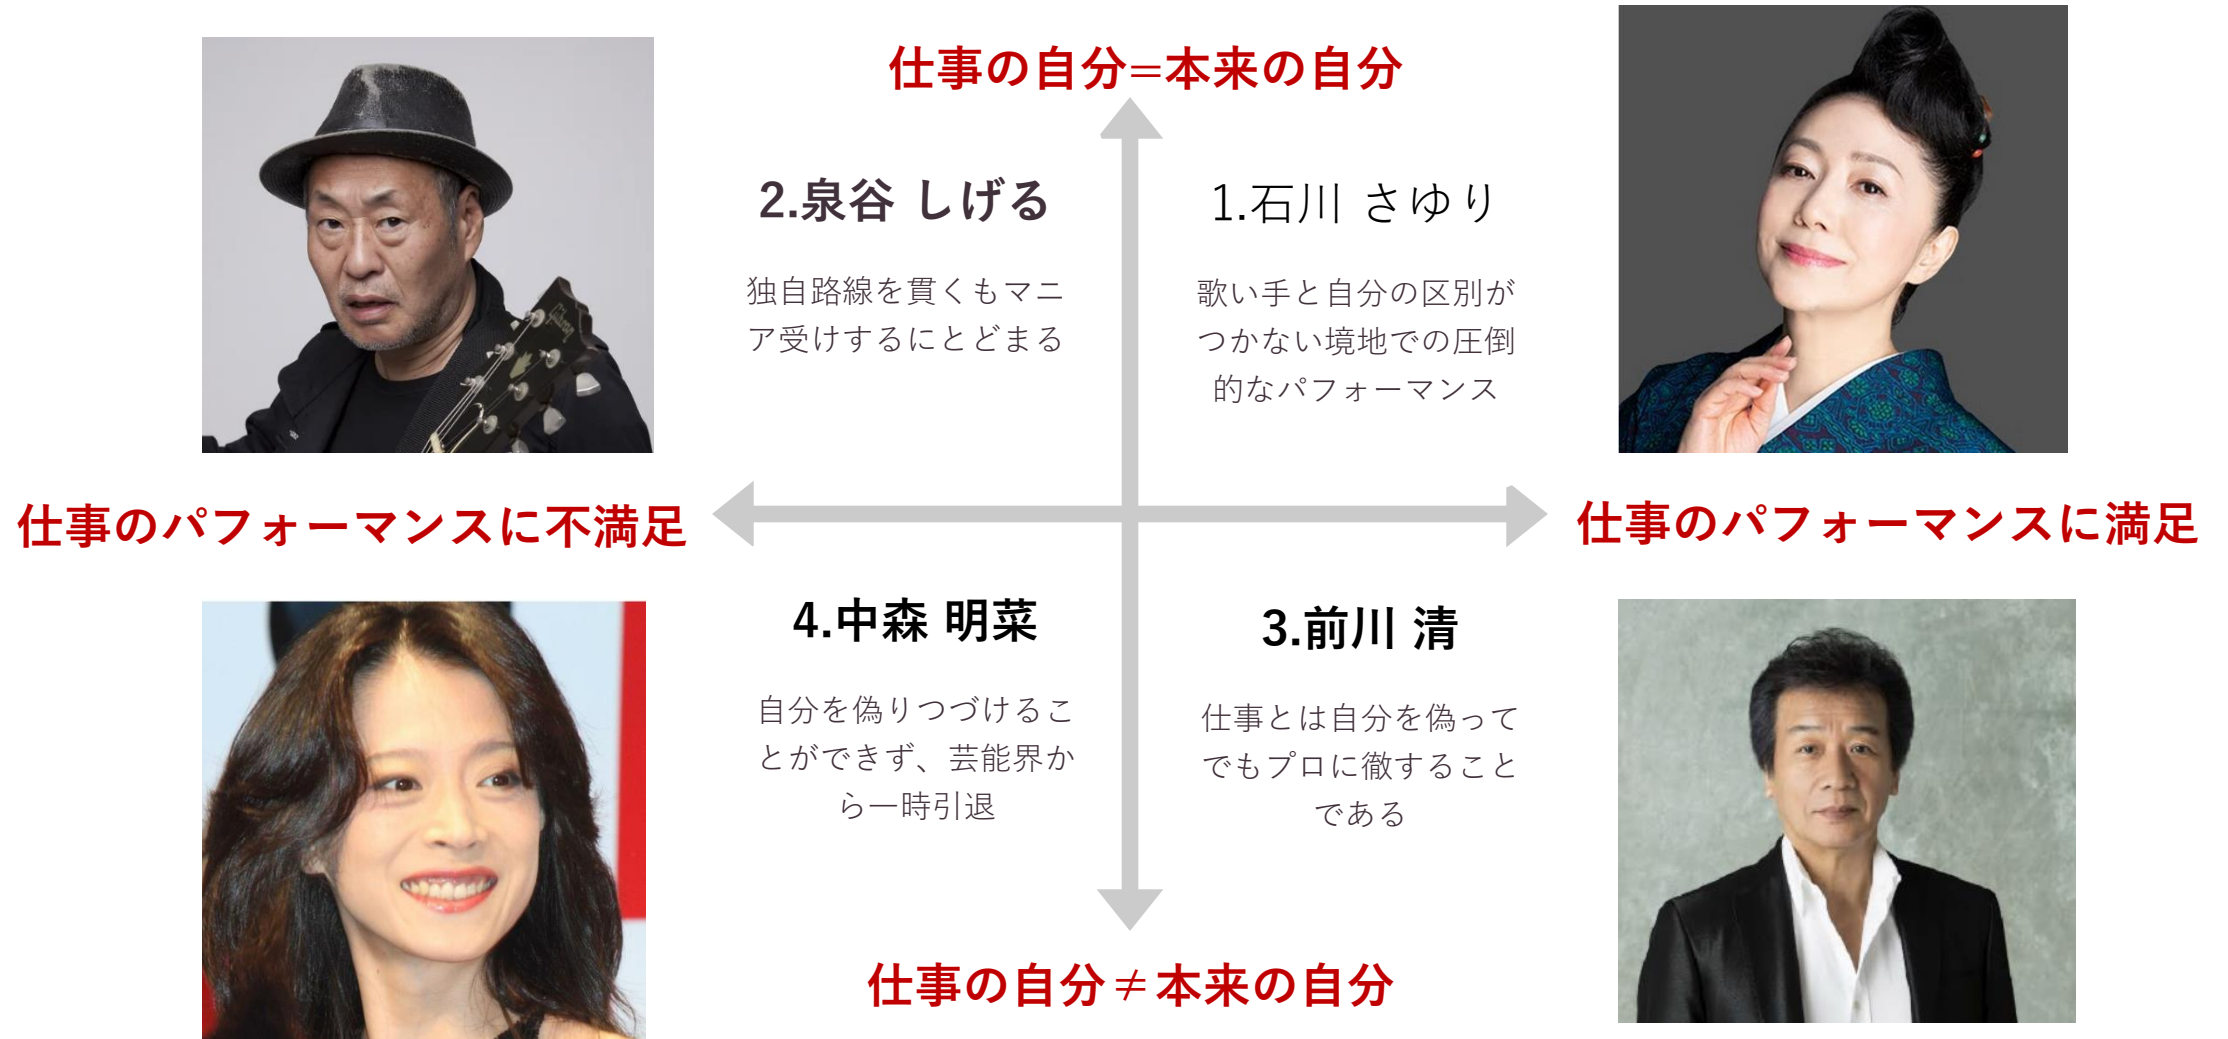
仕事の自分=本来の自分

2.泉谷 しげる

独自路線を貫くもマニア受けするにとどまる

1.石川 さゆり

歌い手と自分の区別がつかない境地での圧倒的なパフォーマンス

仕事のパフォーマンスに不満足

仕事のパフォーマンスに満足

4.中森 明菜

自分を偽りつづけることができず、芸能界から一時引退

3.前川 清

仕事とは自分を偽ってでもプロに徹することである

仕事の自分≠本来の自分